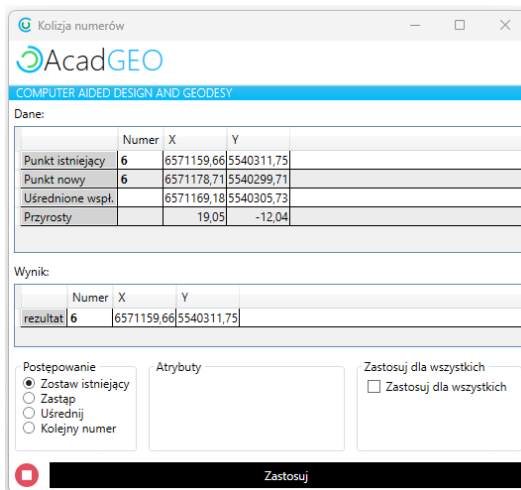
Kolizja numerów

AcadGEO
COMPUTER AIDED DESIGN AND GEODESY

Dane:

| | Numer | X | Y |
|---|---|---|---|
| Punkt istniejący | 6 | 6571159,66 | 5540311,75 |
| Punkt nowy | 6 | 6571178,71 | 5540299,71 |
| Uśrednione wspł. | | 6571169,18 | 5540305,73 |
| Przyrosty | | 19,05 | -12,04 |

Wynik:

| | Numer | X | Y |
|---|---|---|---|
| rezultat | 6 | 6571159,66 | 5540311,75 |

Postępowanie
Zostaw istniejący
Zastąp
Uśrednij
Kolejny numer

Atrybuty

Zastosuj dla wszystkich
Zastosuj dla wszystkich

Zastosuj